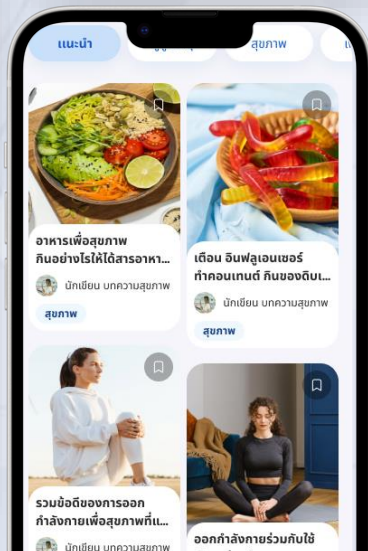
แนะนำ

สุขภาพ

อาหารเพื่อสุขภาพ กินอย่างไรให้ได้สารอาหา...

นักเขียน บทความสุขภาพ

สุขภาพ

เตือน อินฟลูเอนเซอร์ ทำคอนเทนต์ กินของดิบเ...

นักเขียน บทความสุขภาพ

สุขภาพ

รวมข้อดีของการออกกำลังกายเพื่อสุขภาพที่แ...

นักเขียน บทความสุขภาพ

ออกกำลังกายร่วมกับใช้